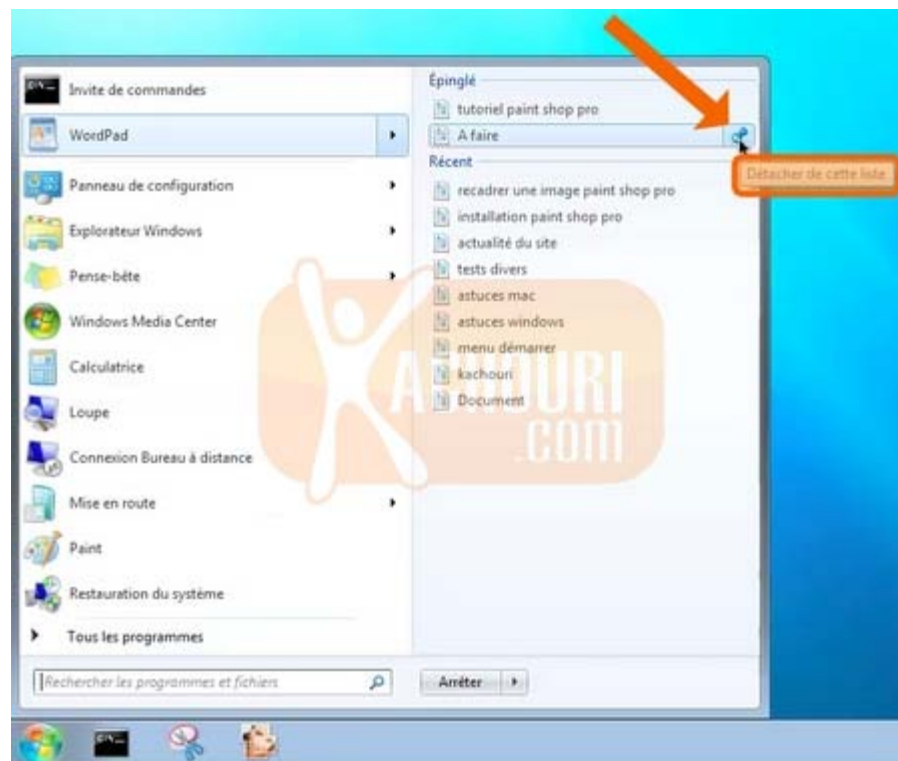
Invite de commandes
WordPad
Panneau de configuration
Explorateur Windows
Pense-bête
Windows Media Center
Calculatrice
Loupe
Connexion Bureau à distance
Mise en route
Paint
Restauration du système
Tous les programmes

Épinglé
tutoriel paint shop pro
A faire
Détacher de cette liste
Récent
recadrer une image paint shop pro
installation paint shop pro
actualité du site
tests divers
astuces mac
astuces windows
menu démarrer
kachouri
Document

KACHOURI .COM

Rechercher les programmes et fichiers
Arrêter